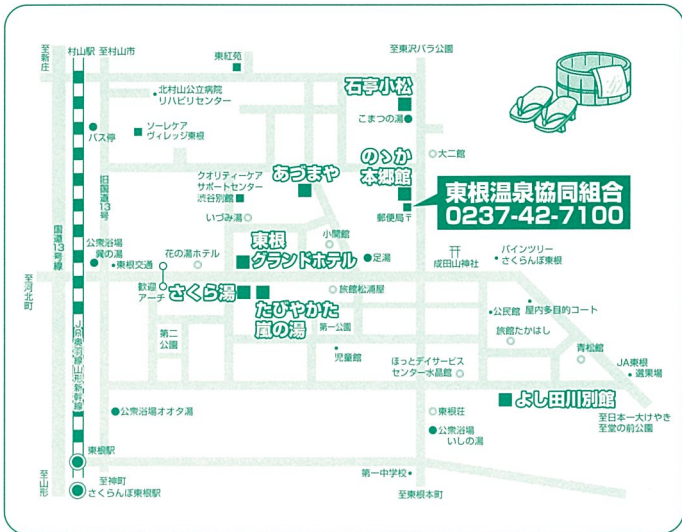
至新庄
村山駅
至村山市
東紅苑
至東沢バラ公園
北村山公立病院
リハビリセンター
石亭小松
こまつの湯
バス停
ソーレケア
ヴィレッジ東根
大二館
旧国道13号
クオリティーケア
サポートセンター
渋谷別館
あづまや
のゝか
本郷館
東根温泉協同組合
0237-42-7100
いずみ湯
郵便局
国道13号線
公衆浴場
鶴の湯
東根交通
花の湯ホテル
東根
グランドホテル
小関館
足湯
成田山神社
パインツリー
さくらんぼ東根
至河北町
数寄
アーチ
さくら湯
旅館松浦屋
たびやかた
嵐の湯
第一公園
公民館
屋内多目的コート
旅館たかはし
第二
公園
児童館
ほっとデイサービス
センター水晶館
青松館
JA東根
選果場
JR奥羽本線・山形新幹線
公衆浴場オオタ湯
よし田川別館
東根荘
至日本一大けやき
至堂の前公園
公衆浴場
いしの湯
東根駅
第一中学校
至山形
至神町
さくらんぼ東根駅
至東根本町